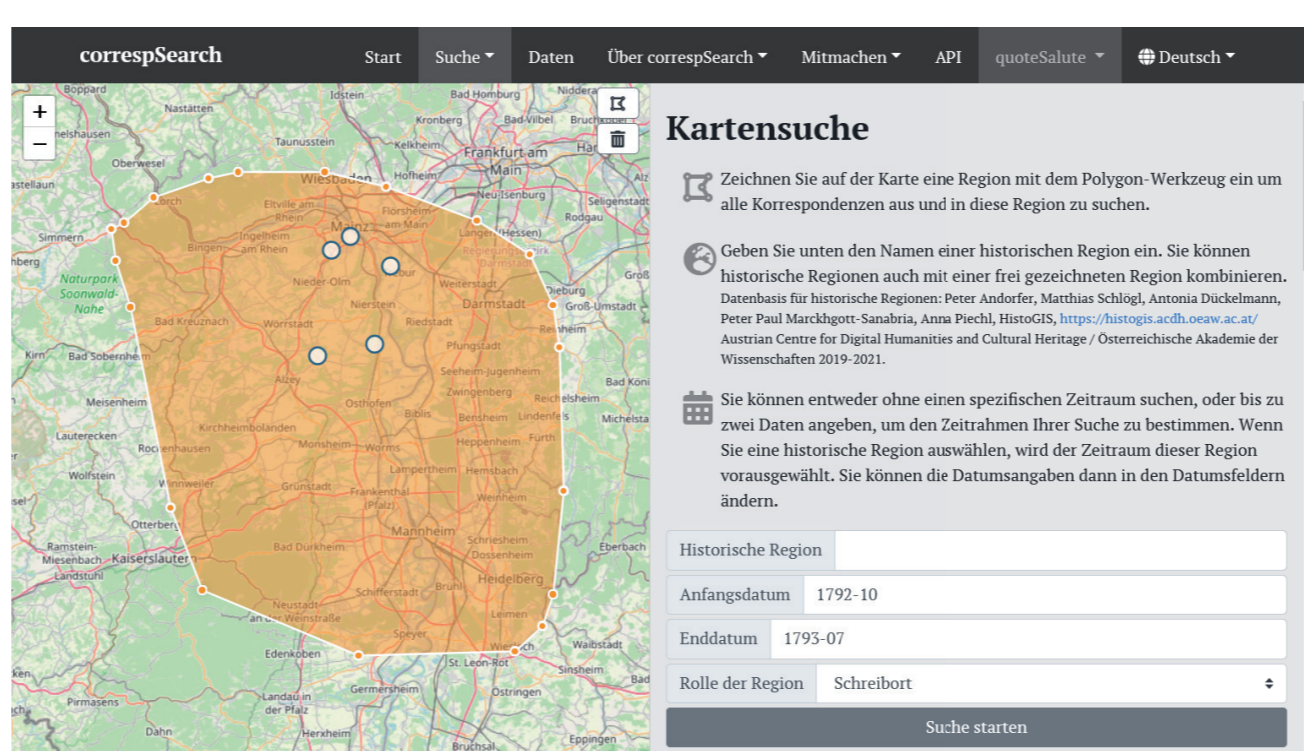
correspSearch Start Suche Daten Über correspSearch Mitmachen API quoteSalute Deutsch

+
−

Boppard, Nastätten, Idstein, Bad Homburg, Nidderau, Kronberg, Bad Vilbel, Bruchköbel, Hanau, Taunusstein, Kelkheim, Frankfurt am Main, Oberwesel, Wiesbaden, Hofheim, Neu-Isenburg, Seligenstadt, Lorch, Eltville am Rhein, Mainz, Flörsheim am Main, Rodgau, Simmern, Ingelheim am Rhein, Bingen am Rhein, Langen (Hessen), Dieburg, Naturpark Soonwald-Nahe, Nieder-Olm, Weiterstadt, Darmstadt, Groß-Umstadt, Nierstein, Bad Kreuznach, Wörrstadt, Riedstadt, Reinheim, Kirn, Bad Sobernheim, Pfungstadt, Alzey, Seeheim-Jugenheim, Zwingenberg, Reichelsheim, Bad König, Meisenheim, Osthofen, Bibils, Bensheim, Lindenfels, Michelstadt, Lauterecken, Kirchheimbolanden, Heppenheim, Furth, Rockenhausen, Monsheim, Worms, Lampertheim, Hemsbach, Wolfstein, Winnweiler, Grünstadt, Frankenthal (Pfalz), Weinheim, Otterberg, Mannheim, Schriesheim, Dossenheim, Eberbach, Ramstein-Miesenbach, Kaiserslautern, Landstuhl, Bad Dürkheim, Heidelberg, Schifferstadt, Brühl, Neustadt an der Weinstraße, Leimen, Speyer, Wiesloch, Waibstadt, Edenkoben, St. Leon-Rot, Sinsheim, Germersheim, Östringen, Pirmasens, Landau in der Pfalz, Dahn, Herxheim, Bruchsal, Eppingen

Kartensuche

Zeichnen Sie auf der Karte eine Region mit dem Polygon-Werkzeug ein um alle Korrespondenzen aus und in diese Region zu suchen.

Geben Sie unten den Namen einer historischen Region ein. Sie können historische Regionen auch mit einer frei gezeichneten Region kombinieren. Datenbasis für historische Regionen: Peter Andorfer, Matthias Schlögl, Antonia Dückelmann, Peter Paul Marckhgott-Sanabria, Anna Piechl, HistoGIS, https://histogis.acdh.oeaw.ac.at/ Austrian Centre for Digital Humanities and Cultural Heritage / Österreichische Akademie der Wissenschaften 2019-2021.

Sie können entweder ohne einen spezifischen Zeitraum suchen, oder bis zu zwei Daten angeben, um den Zeitrahmen Ihrer Suche zu bestimmen. Wenn Sie eine historische Region auswählen, wird der Zeitraum dieser Region vorausgewählt. Sie können die Datumsangaben dann in den Datumsfeldern ändern.

| Historische Region | |
|---|---|
| Anfangsdatum | 1792-10 |
| Enddatum | 1793-07 |
| Rolle der Region | Schreibort |

Suche starten